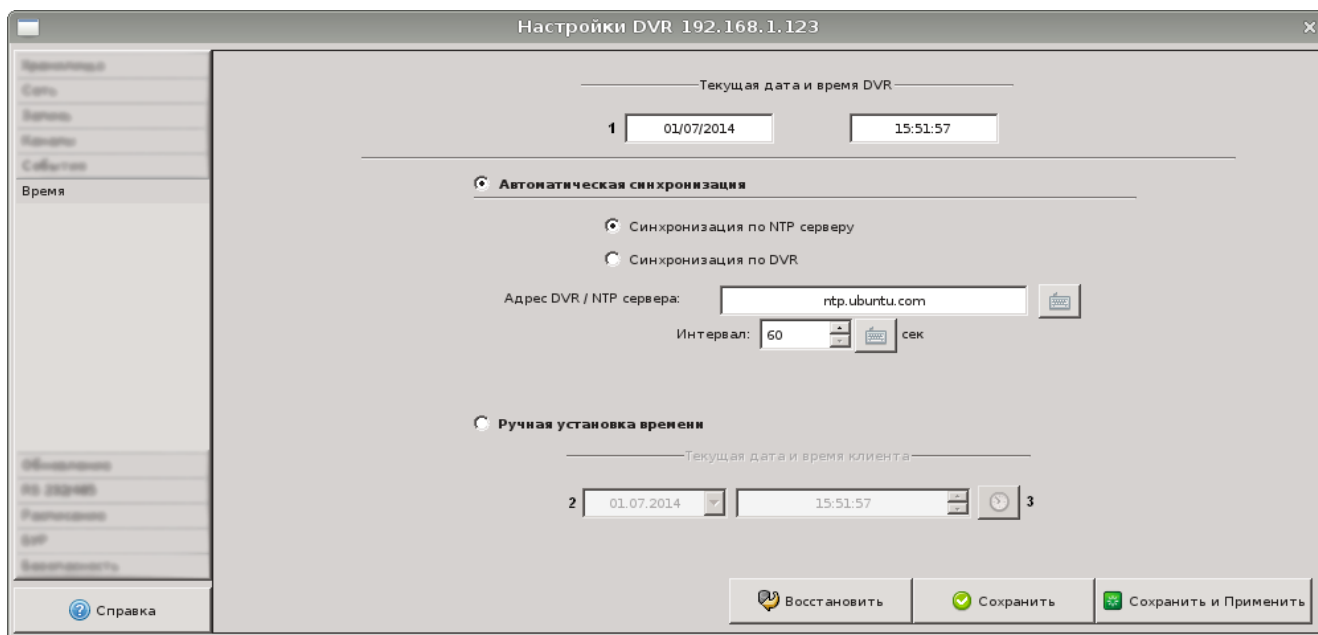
Настройки DVR 192.168.1.123

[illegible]
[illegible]
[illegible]
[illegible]
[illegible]
Время

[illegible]
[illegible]
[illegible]
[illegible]
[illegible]

Справка

Текущая дата и время DVR

1 01/07/2014 15:51:57

Автоматическая синхронизация

Синхронизация по NTP серверу

Синхронизация по DVR

Адрес DVR / NTP сервера: ntp.ubuntu.com

Интервал: 60 сек

Ручная установка времени

Текущая дата и время клиента

2 01.07.2014 15:51:57 3

Восстановить Сохранить Сохранить и Применить